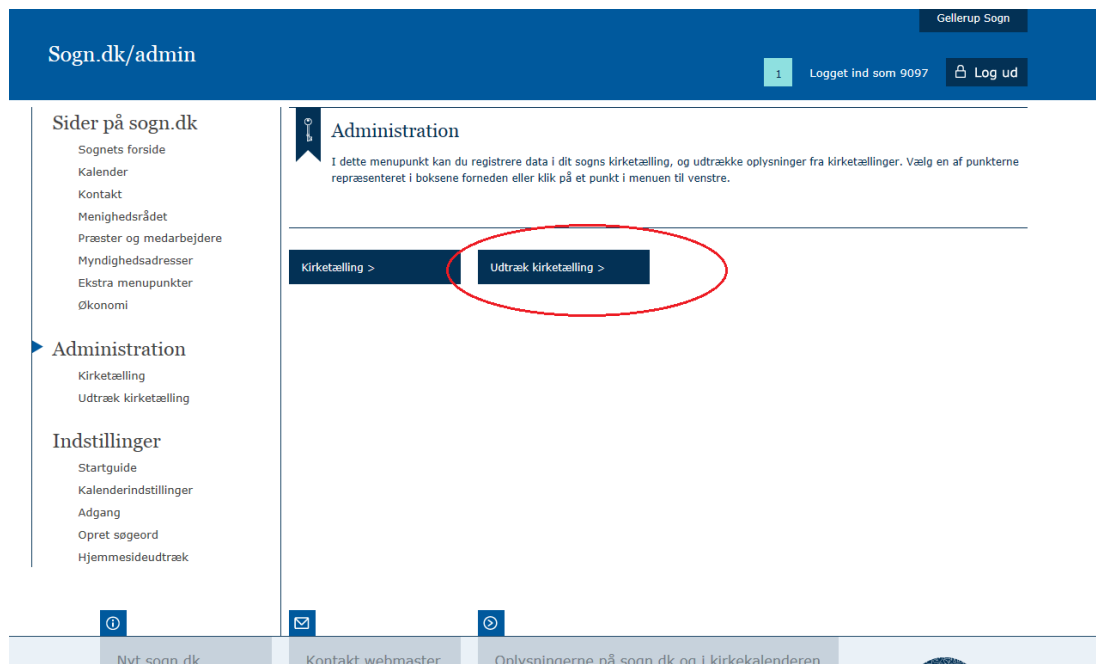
Gellerup Sogn

Sogn.dk/admin

1 Logget ind som 9097 Log ud

Sider på sogn.dk
Sognets forside
Kalender
Kontakt
Menighedsrådet
Præster og medarbejdere
Myndighedsadresser
Ekstra menupunkter
Økonomi

Administration
Kirketælling
Udtræk kirketælling

Indstillinger
Startguide
Kalenderindstillinger
Adgang
Opret søgeord
Hjemmesideudtræk

Administration

I dette menupunkt kan du registrere data i dit sogns kirketælling, og udtrække oplysninger fra kirketællinger. Vælg en af punkterne repræsenteret i boksene forneden eller klik på et punkt i menuen til venstre.

Kirketælling >

Udtræk kirketælling >

Nyt sogn.dk

Kontakt webmaster

Oplysningerne på sogn.dk og i kirkekalenderen